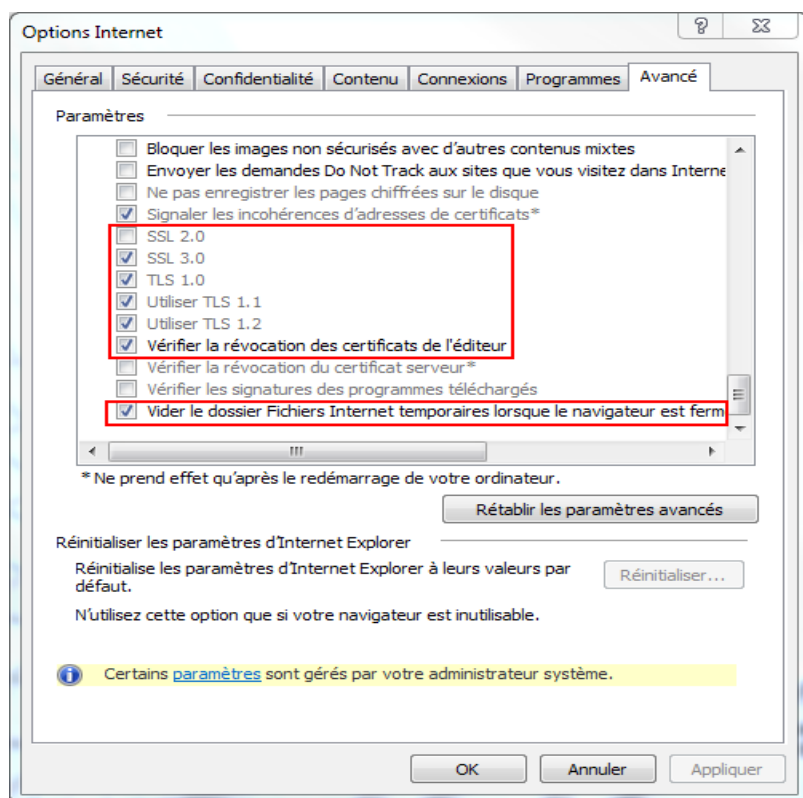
Options Internet

?

Général | Sécurité | Confidentialité | Contenu | Connexions | Programmes | Avancé

Paramètres

Bloquer les images non sécurisés avec d'autres contenus mixtes
Envoyer les demandes Do Not Track aux sites que vous visitez dans Interne
Ne pas enregistrer les pages chiffrées sur le disque
Signaler les incohérences d'adresses de certificats*
SSL 2.0
SSL 3.0
TLS 1.0
Utiliser TLS 1.1
Utiliser TLS 1.2
Vérifier la révocation des certificats de l'éditeur
Vérifier la révocation du certificat serveur*
Vérifier les signatures des programmes téléchargés
Vider le dossier Fichiers Internet temporaires lorsque le navigateur est ferm

*Ne prend effet qu'après le redémarrage de votre ordinateur.

Rétablir les paramètres avancés

Réinitialiser les paramètres d'Internet Explorer

Réinitialise les paramètres d'Internet Explorer à leurs valeurs par défaut.

Réinitialiser...

N'utilisez cette option que si votre navigateur est inutilisable.

Certains paramètres sont gérés par votre administrateur système.

OK | Annuler | Appliquer